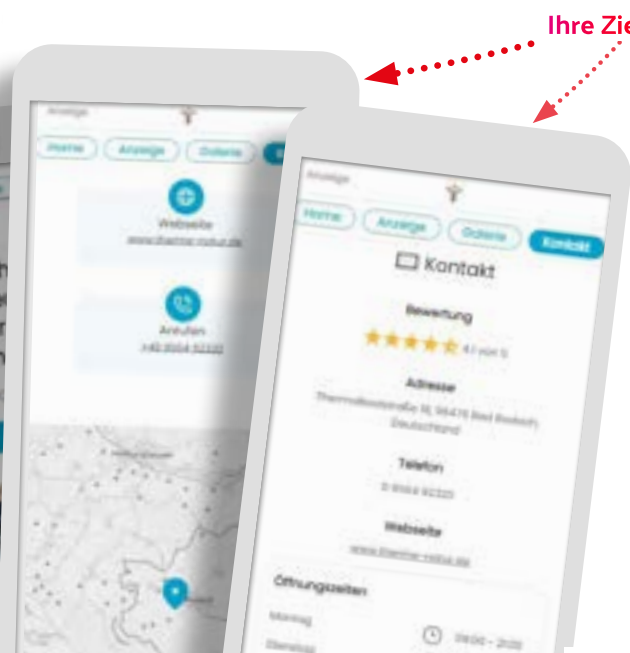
Ihre Zie

Anzeige

Home
Anzeige
Galerie

Webseite
www.thermer-natur.de

Anrufen
+49 8564 92320

Anzeige

Home
Anzeige
Galerie
Kontakt

Kontakt

Bewertung

4,1 von 5

Adresse

Thermalbadstraße 16, 94476 Bad Birnbach, Deutschland

Telefon

0 8564 92320

Webseite

www.thermer-natur.de

Öffnungszeiten

Montag
Dienstag

09:00 – 21:00